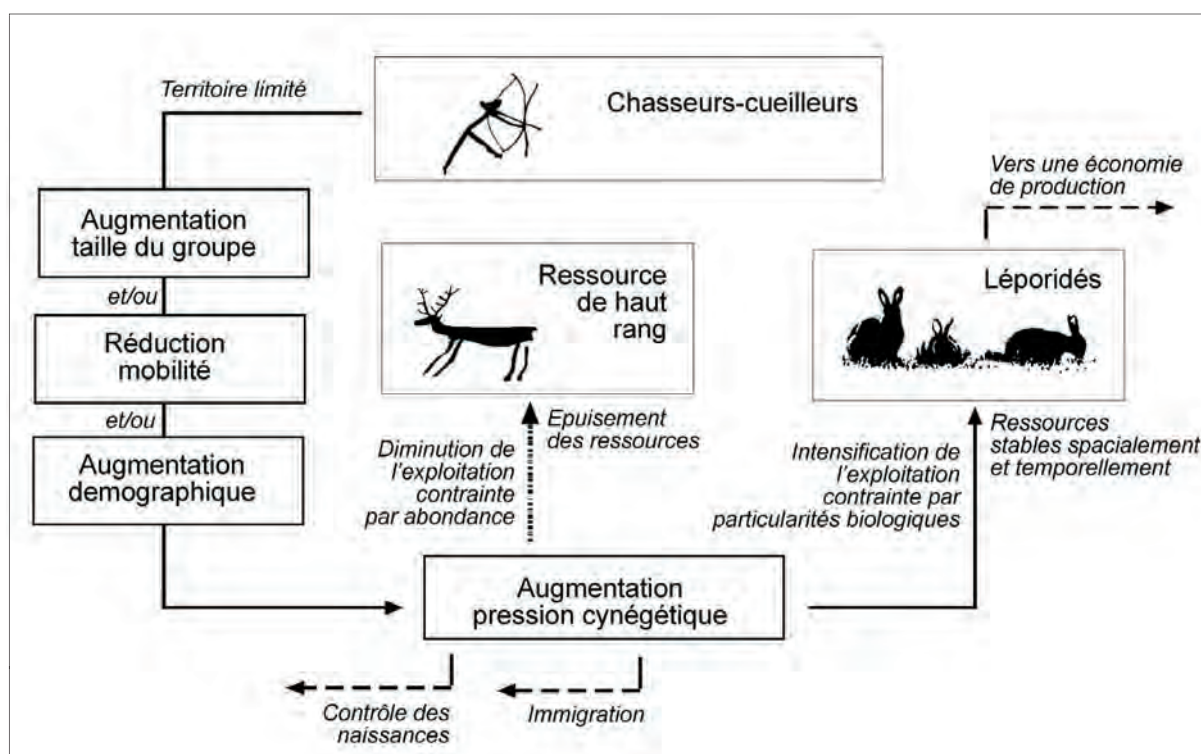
Territoire limité

Chasseurs-cueilleurs

Vers une économie de production

Augmentation taille du groupe

et/ou

Réduction mobilité

et/ou

Augmentation demographique

Ressource de haut rang

Léporidés

Epuisement des ressources

Diminution de l'exploitation contrainte par abondance

Intensification de l'exploitation contrainte par particularités biologiques

Ressources stables spacialement et temporellement

Augmentation pression cynégétique

Contrôle des naissances

Immigration